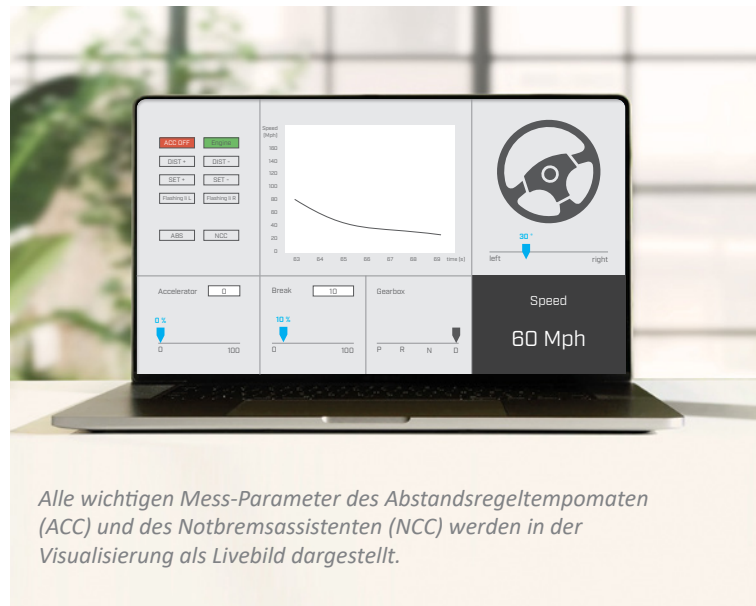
ACC OFF
Engine
DIST +
DIST -
SET +
SET -
Flashing li L
Flashing li R
ABS
NCC

Speed (Mph)
180
140
120
100
80
60
40
20
0
63 64 65 66 67 68 69 time (s)

30 °
left
right

Accelerator
0
0 %
0
100

Break
10
10 %
0
100

Gearbox
P R N D

Speed
60 Mph

*Alle wichtigen Mess-Parameter des Abstandsregeltempomaten (ACC) und des Notbremsassistenten (NCC) werden in der Visualisierung als Livebild dargestellt.*